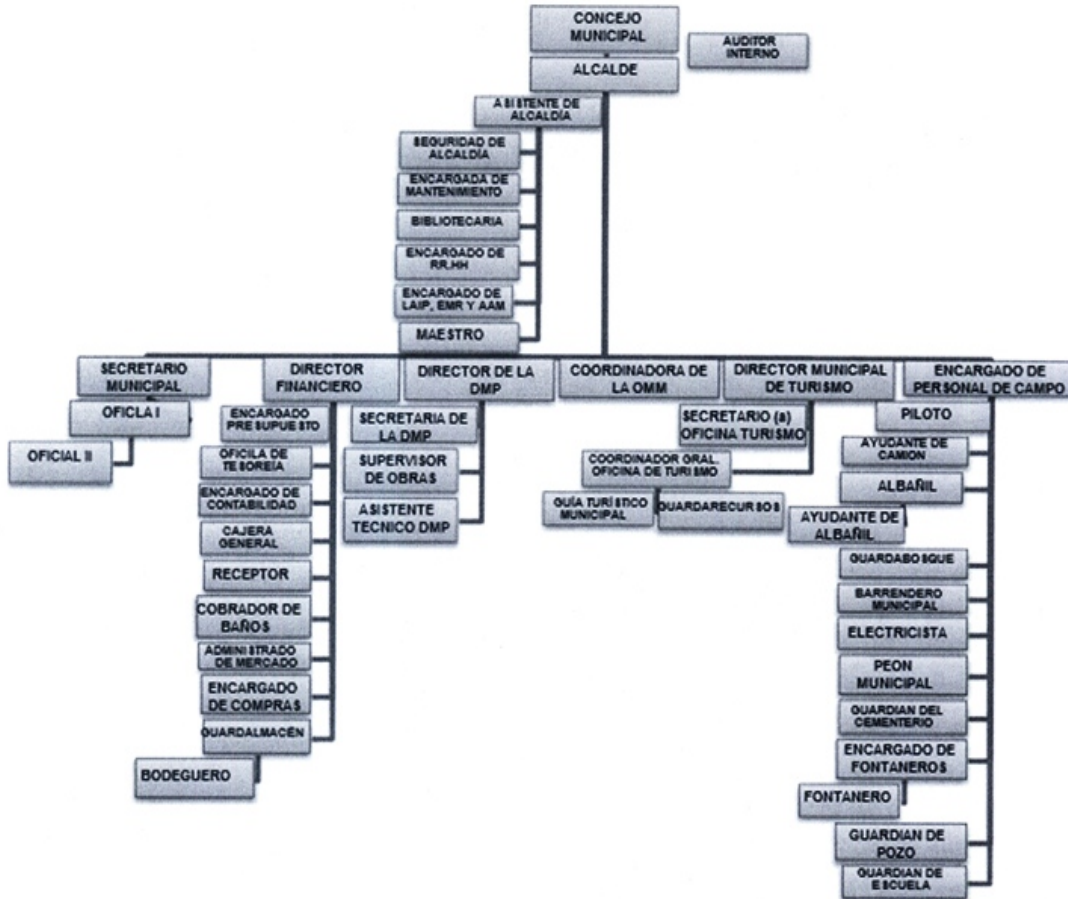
CONCEJO MUNICIPAL

AUDITOR INTERNO

ALCALDE

ASISTENTE DE ALCALDÍA

SEGURIDAD DE ALCALDÍA

ENCARGADA DE MANTENIMIENTO

BIBLIOTECARIA

ENCARGADO DE RR.HH

ENCARGADO DE LAIP, EMR Y AAM

MAESTRO

SECRETARIO MUNICIPAL

OFICLA I

OFICIAL II

DIRECTOR FINANCIERO

ENCARGADO PRESUPUESTO

OFICILA DE TESOREÍA

ENCARGADO DE CONTABILIDAD

CAJERA GENERAL

RECEPTOR

COBRADOR DE BAÑOS

ADMINISTRADO DE MERCADO

ENCARGADO DE COMPRAS

GUARDALMACÉN

BODEGUERO

DIRECTOR DE LA DMP

SECRETARIA DE LA DMP

SUPERVISOR DE OBRAS

ASISTENTE TECNICO DMP

COORDINADORA DE LA OMM

DIRECTOR MUNICIPAL DE TURISMO

SECRETARIO (a) OFICINA TURISMO

COORDINADOR GRAL OFICINA DE TURISMO

GUÍA TURÍSTICO MUNICIPAL

GUARDARECURSOS

ENCARGADO DE PERSONAL DE CAMPO

PILOTO

AYUDANTE DE CAMION

ALBAÑIL

AYUDANTE DE ALBAÑIL

GUARDABOSQUE

BARRENDERO MUNICIPAL

ELECTRICISTA

PEON MUNICIPAL

GUARDIAN DEL CEMENTERIO

ENCARGADO DE FONTANEROS

FONTANERO

GUARDIAN DE POZO

GUARDIAN DE ESCUELA